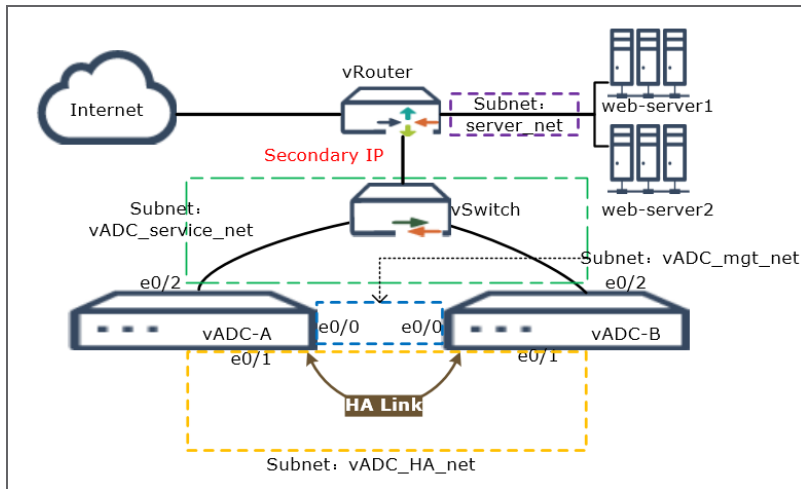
Internet

vRouter

Subnet：server_net

web-server1

web-server2

Secondary IP

Subnet：vADC_service_net

vSwitch

Subnet：vADC_mgt_net

e0/2

e0/2

vADC-A

e0/0

e0/0

vADC-B

e0/1

e0/1

HA Link

Subnet：vADC_HA_net